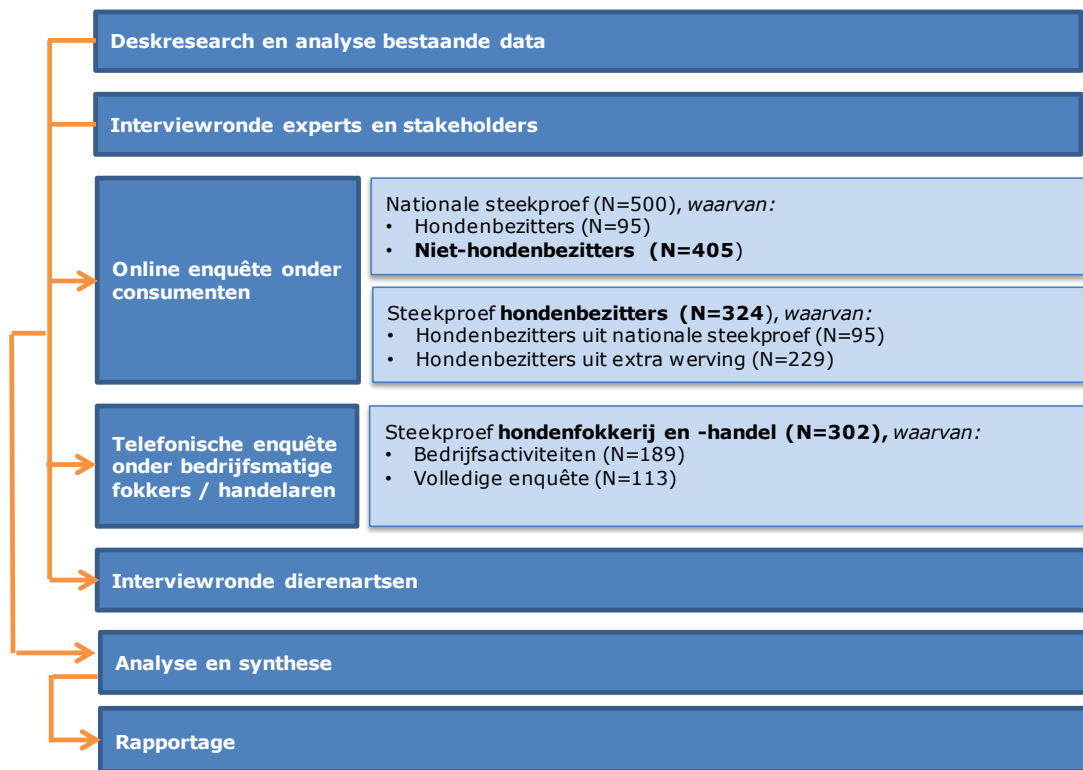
Deskresearch en analyse bestaande data

Interviewronde experts en stakeholders

Online enquête onder consumenten

Nationale steekproef (N=500), *waarvan:*
• Hondenbezitters (N=95)
• **Niet-hondenbezitters (N=405)**

Steekproef **hondenbezitters (N=324)**, *waarvan:*
• Hondenbezitters uit nationale steekproef (N=95)
• Hondenbezitters uit extra werving (N=229)

Telefonische enquête onder bedrijfsmatige fokkers / handelaren

Steekproef **hondenfokkerij en -handel (N=302),** *waarvan:*
• Bedrijfsactiviteiten (N=189)
• Volledige enquête (N=113)

Interviewronde dierenartsen

Analyse en synthese

Rapportage